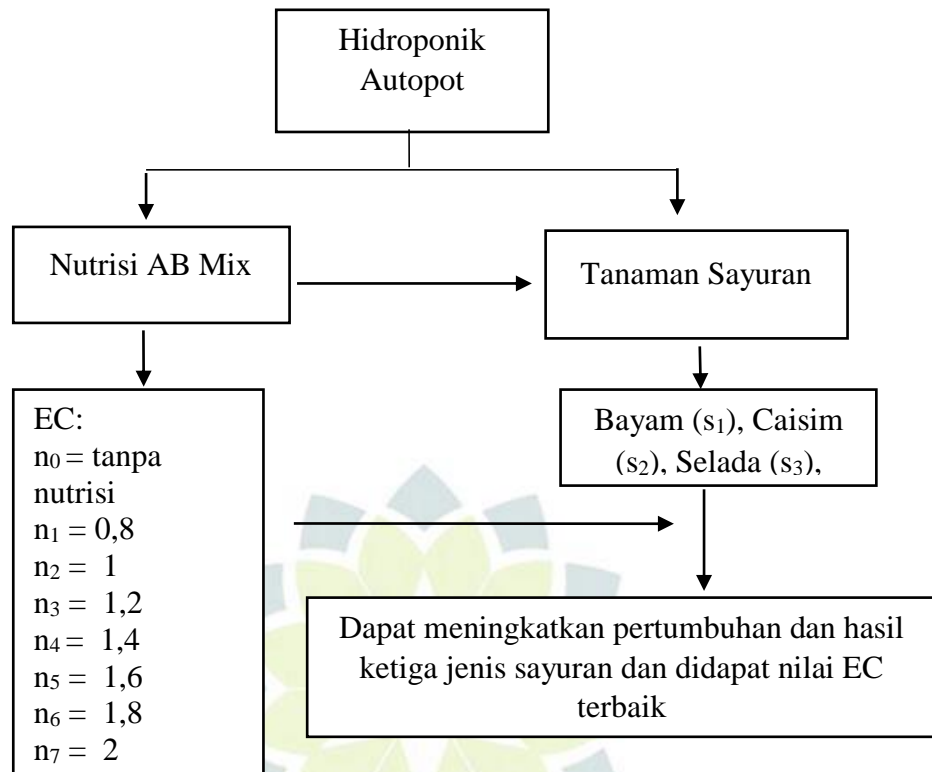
Hidroponik Autopot

Nutrisi AB Mix

Tanaman Sayuran

EC:
$n_0$ = tanpa nutrisi
$n_1 = 0,8$
$n_2 = 1$
$n_3 = 1,2$
$n_4 = 1,4$
$n_5 = 1,6$
$n_6 = 1,8$
$n_7 = 2$

Bayam ($s_1$), Caisim ($s_2$), Selada ($s_3$),

Dapat meningkatkan pertumbuhan dan hasil ketiga jenis sayuran dan didapat nilai EC terbaik